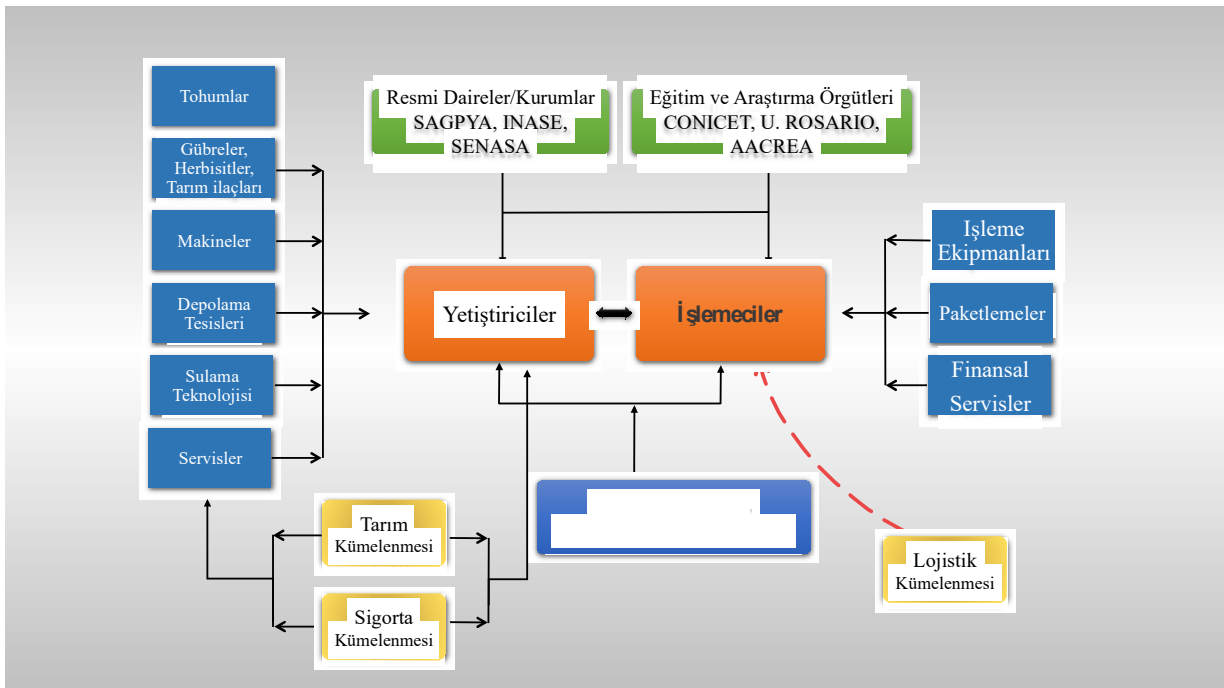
Tohumlar

Gübreler, Herbisitler, Tarım ilaçları

Makineler

Depolama Tesisleri

Sulama Teknolojisi

Servisler

Resmi Daireler/Kurumlar SAGPYA, INASE, SENASA

Eğitim ve Araştırma Örgütleri CONICET, U. ROSARIO, AACREA

Yetiştiriciler

İşlemeciler

İşleme Ekipmanları

Paketlemeler

Finansal Servisler

Tarım Kümelenmesi

Sigorta Kümelenmesi

Lojistik Kümelenmesi